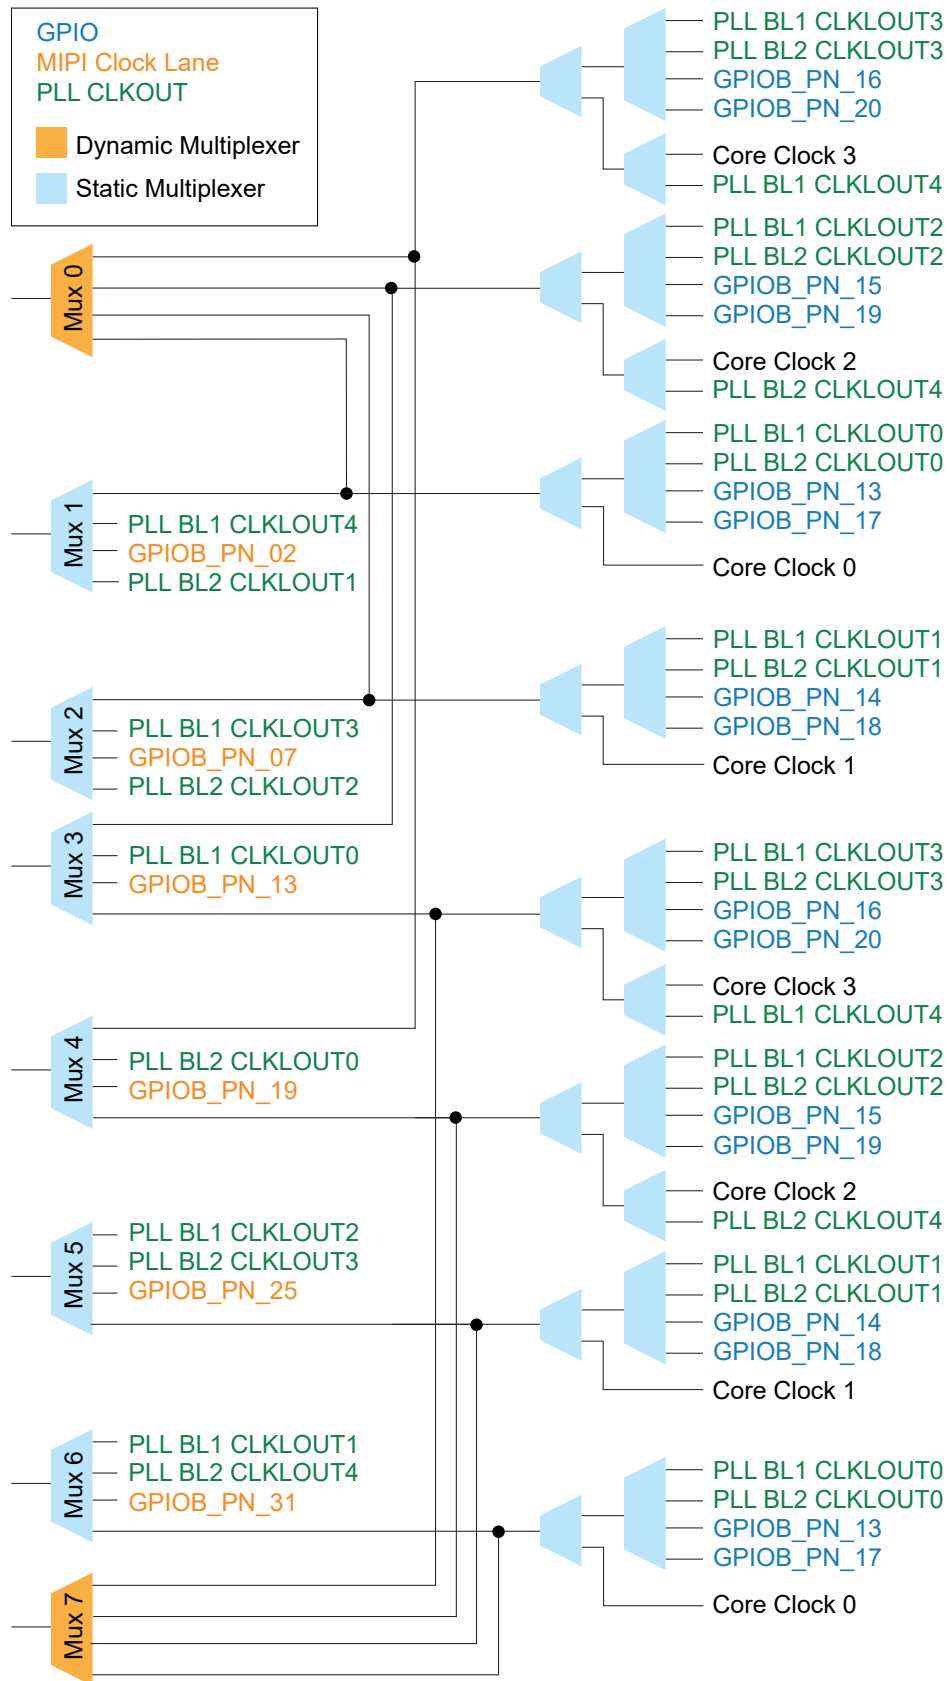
GPIO
MIPI Clock Lane
PLL CLKOUT

Dynamic Multiplexer
Static Multiplexer

Mux 0

Mux 1
PLL BL1 CLKOUT4
GPIOB_PN_02
PLL BL2 CLKOUT1

Mux 2
PLL BL1 CLKOUT3
GPIOB_PN_07
PLL BL2 CLKOUT2

Mux 3
PLL BL1 CLKOUT0
GPIOB_PN_13

Mux 4
PLL BL2 CLKOUT0
GPIOB_PN_19

Mux 5
PLL BL1 CLKOUT2
PLL BL2 CLKOUT3
GPIOB_PN_25

Mux 6
PLL BL1 CLKOUT1
PLL BL2 CLKOUT4
GPIOB_PN_31

Mux 7

PLL BL1 CLKOUT3
PLL BL2 CLKOUT3
GPIOB_PN_16
GPIOB_PN_20
Core Clock 3
PLL BL1 CLKOUT4
PLL BL1 CLKOUT2
PLL BL2 CLKOUT2
GPIOB_PN_15
GPIOB_PN_19
Core Clock 2
PLL BL2 CLKOUT4
PLL BL1 CLKOUT0
PLL BL2 CLKOUT0
GPIOB_PN_13
GPIOB_PN_17
Core Clock 0
PLL BL1 CLKOUT1
PLL BL2 CLKOUT1
GPIOB_PN_14
GPIOB_PN_18
Core Clock 1
PLL BL1 CLKOUT3
PLL BL2 CLKOUT3
GPIOB_PN_16
GPIOB_PN_20
Core Clock 3
PLL BL1 CLKOUT4
PLL BL1 CLKOUT2
PLL BL2 CLKOUT2
GPIOB_PN_15
GPIOB_PN_19
Core Clock 2
PLL BL2 CLKOUT4
PLL BL1 CLKOUT1
PLL BL2 CLKOUT1
GPIOB_PN_14
GPIOB_PN_18
Core Clock 1
PLL BL1 CLKOUT0
PLL BL2 CLKOUT0
GPIOB_PN_13
GPIOB_PN_17
Core Clock 0